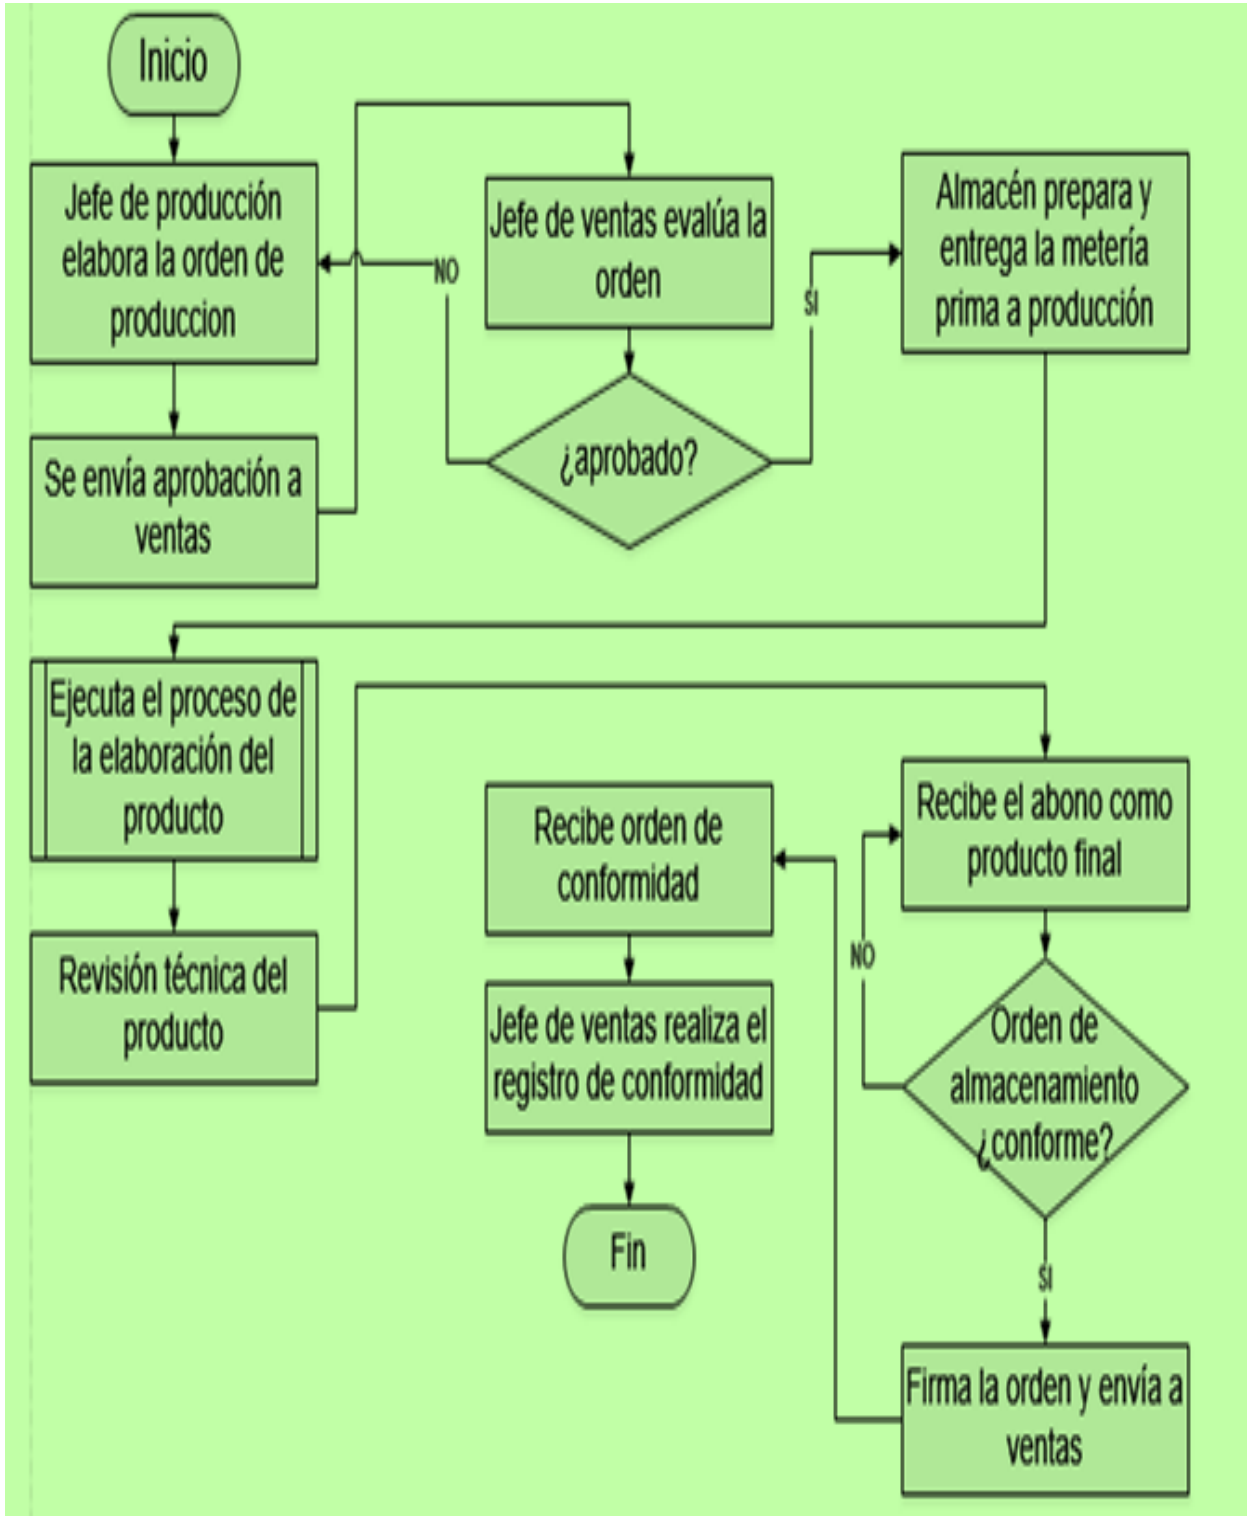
Inicio

Jefe de producción elabora la orden de produccion

Se envía aprobación a ventas

Jefe de ventas evalúa la orden

NO

¿aprobado?

SI

Almacén prepara y entrega la metería prima a producción

Ejecuta el proceso de la elaboración del producto

Revisión técnica del producto

Recibe orden de conformidad

Jefe de ventas realiza el registro de conformidad

Fin

Recibe el abono como producto final

NO

Orden de almacenamiento ¿conforme?

SI

Firma la orden y envía a ventas